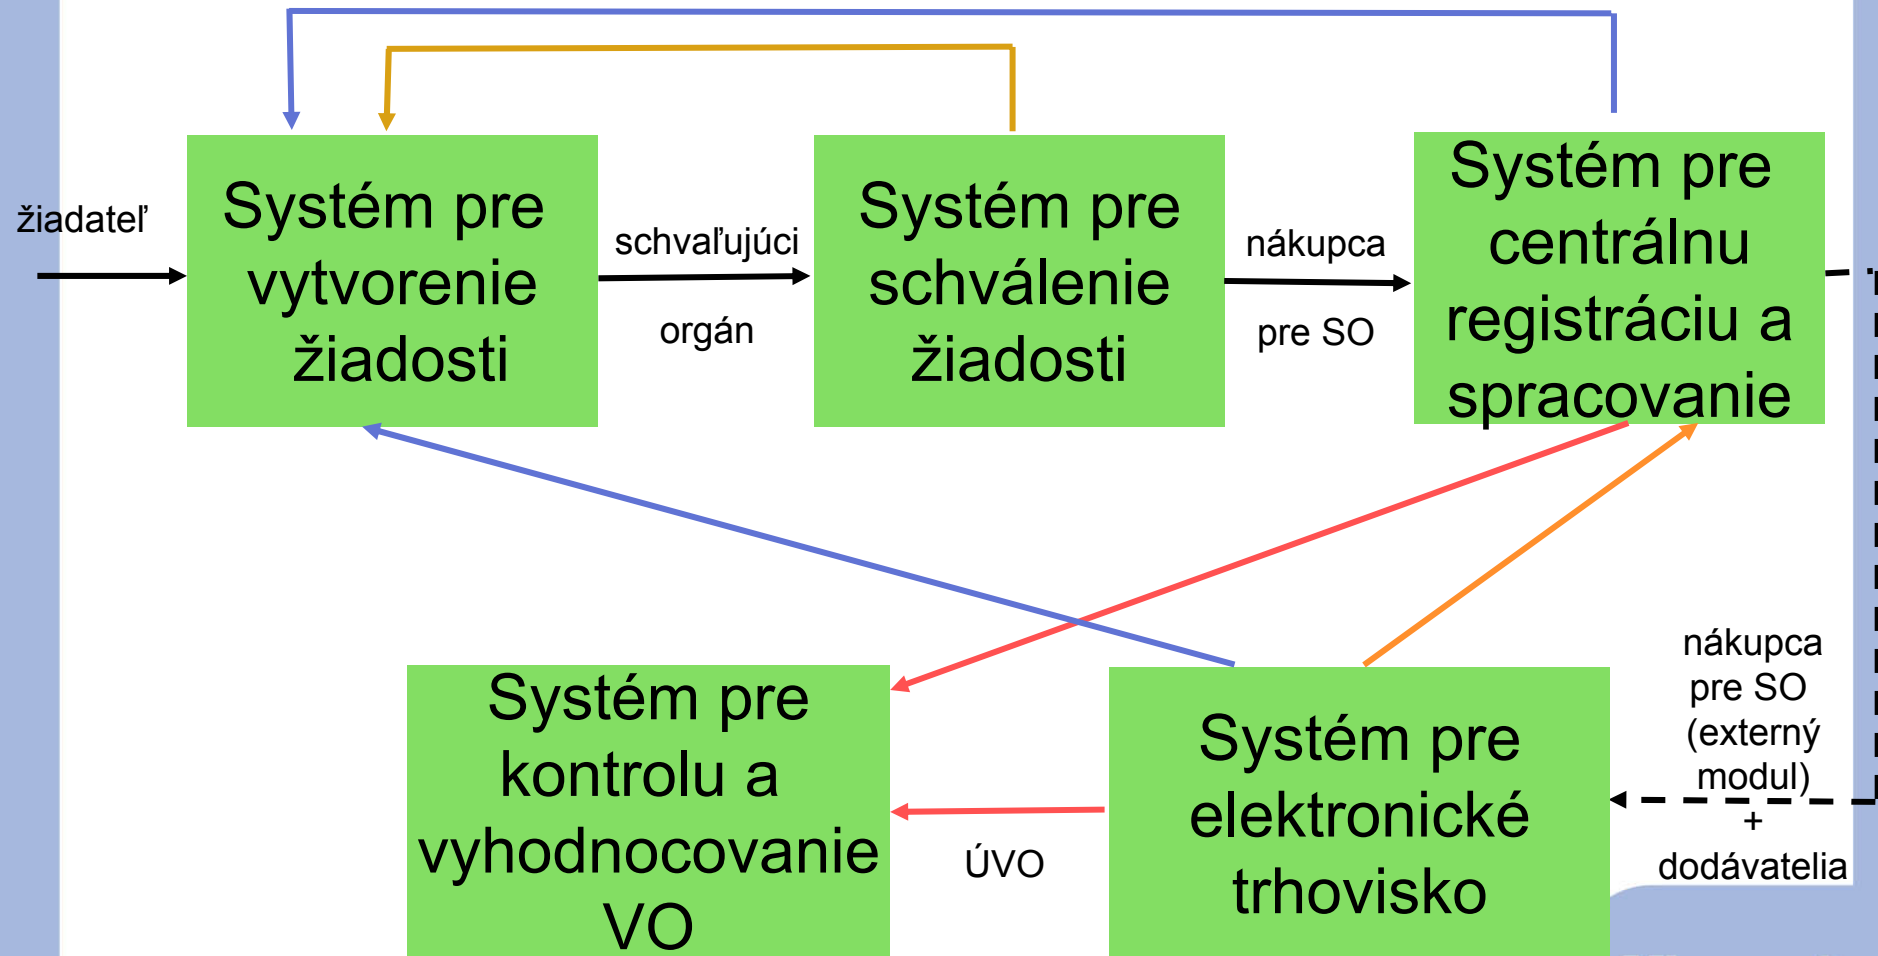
žiadateľ

Systém pre vytvorenie žiadosti

schvaľujúci orgán

Systém pre schválenie žiadosti

nákupca pre SO

Systém pre centrálnu registráciu a spracovanie

Systém pre kontrolu a vyhodnocovanie VO

ÚVO

Systém pre elektronické trhovisko

nákupca pre SO (externý modul) + dodávatelia